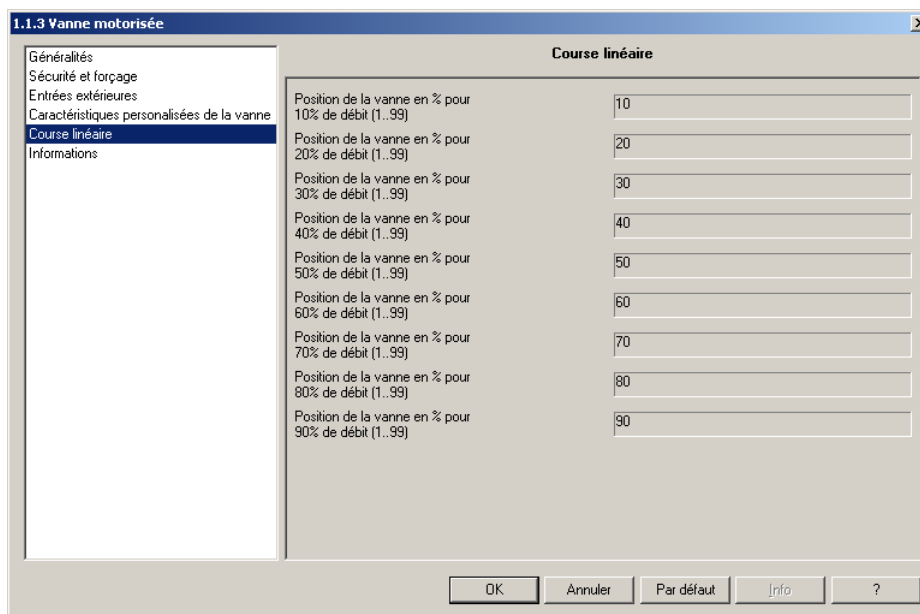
1.1.3 Vanne motorisée

Généralités
Sécurité et forçage
Entrées extérieures
Caractéristiques personalisées de la vanne
Course linéaire
Informations

Course linéaire

| | |
|---|---|
| Position de la vanne en % pour 10% de débit (1..99) | 10 |
| Position de la vanne en % pour 20% de débit (1..99) | 20 |
| Position de la vanne en % pour 30% de débit (1..99) | 30 |
| Position de la vanne en % pour 40% de débit (1..99) | 40 |
| Position de la vanne en % pour 50% de débit (1..99) | 50 |
| Position de la vanne en % pour 60% de débit (1..99) | 60 |
| Position de la vanne en % pour 70% de débit (1..99) | 70 |
| Position de la vanne en % pour 80% de débit (1..99) | 80 |
| Position de la vanne en % pour 90% de débit (1..99) | 90 |

OK | Annuler | Par défaut | Info | ?